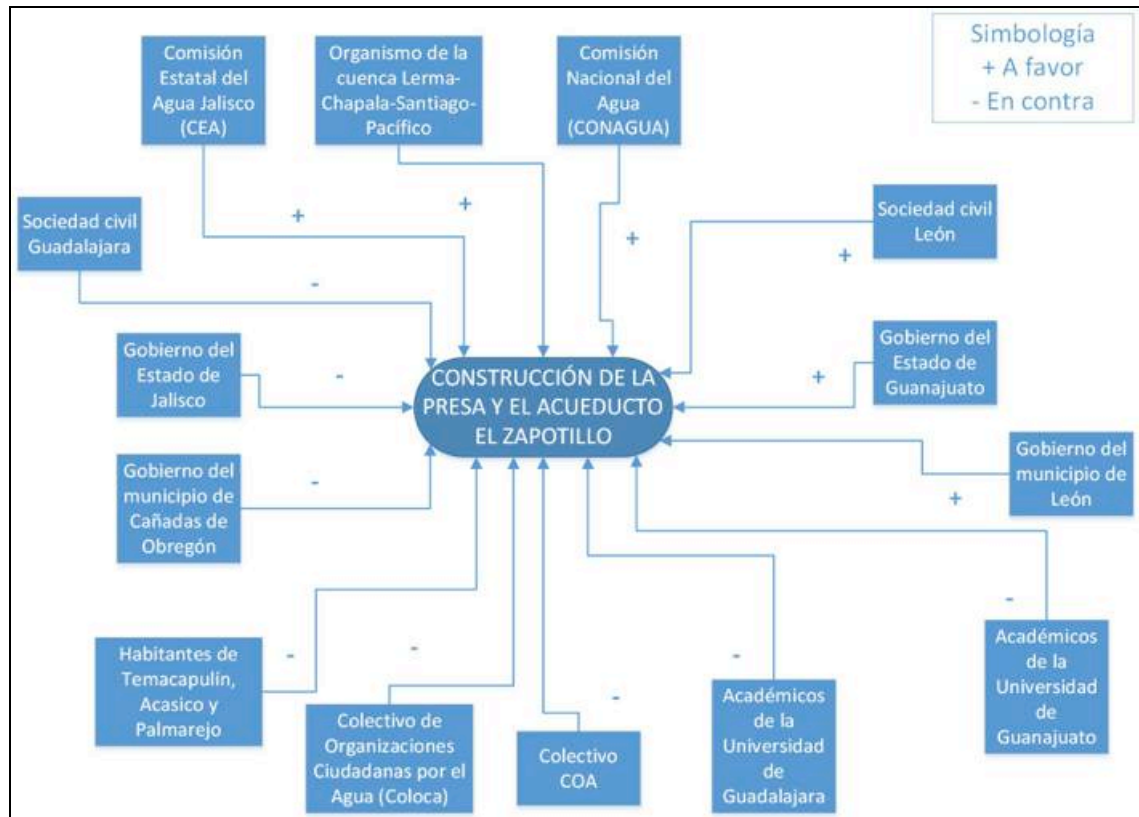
Simbología
+ A favor
- En contra

Comisión Estatal del Agua Jalisco (CEA)

Organismo de la cuenca Lerma-Chapala-Santiago-Pacífico

Comisión Nacional del Agua (CONAGUA)

+

+

+

Sociedad civil Guadalajara

-

Sociedad civil León

+

Gobierno del Estado de Jalisco

-

CONSTRUCCIÓN DE LA PRESA Y EL ACUEDUCTO EL ZAPOTILLO

Gobierno del Estado de Guanajuato

+

Gobierno del municipio de Cañadas de Obregón

-

Gobierno del municipio de León

+

-

Académicos de la Universidad de Guanajuato

Habitantes de Temacapulín, Acasico y Palmarejo

-

-

Colectivo de Organizaciones Ciudadanas por el Agua (Coloca)

-

Colectivo COA

-

Académicos de la Universidad de Guadalajara